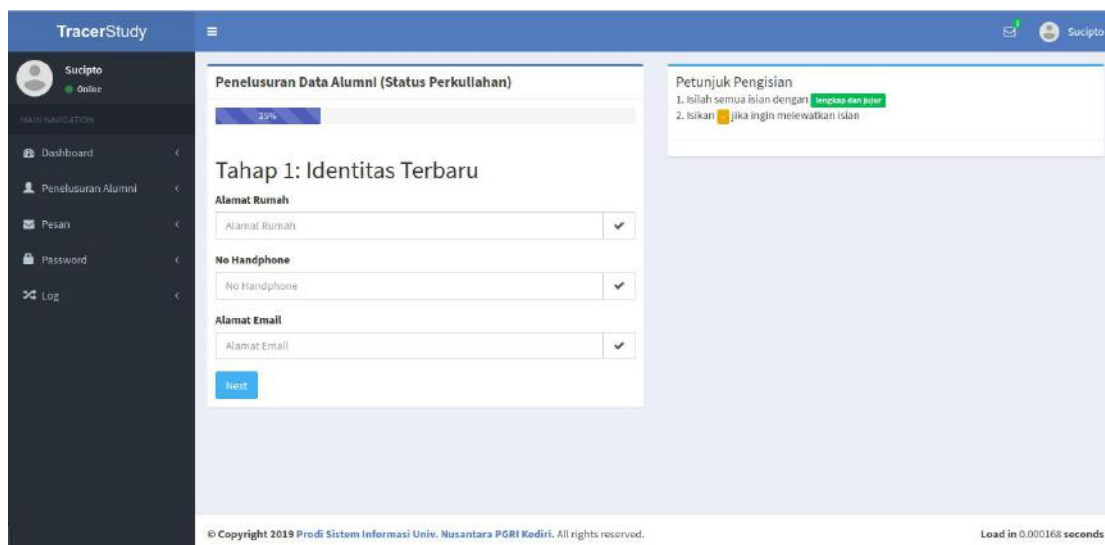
TracerStudy

Sucipto
Online

MAIN NAVIGATION

Dashboard

Penelusuran Alumni

Pesan

Password

Log

Sucipto

Penelusuran Data Alumni (Status Perkuliahan)

25%

Tahap 1: Identitas Terbaru

Alamat Rumah

Alamat Rumah

No Handphone

No Handphone

Alamat Email

Alamat Email

Next

Petunjuk Pengisian
1. Isilah semua isian dengan lengkap dan jujur
2. Isikan - jika ingin melewatkan isian

© Copyright 2019 Prodi Sistem Informasi Univ. Nusantara PGRI Kediri. All rights reserved.

Load in 0.000168 seconds